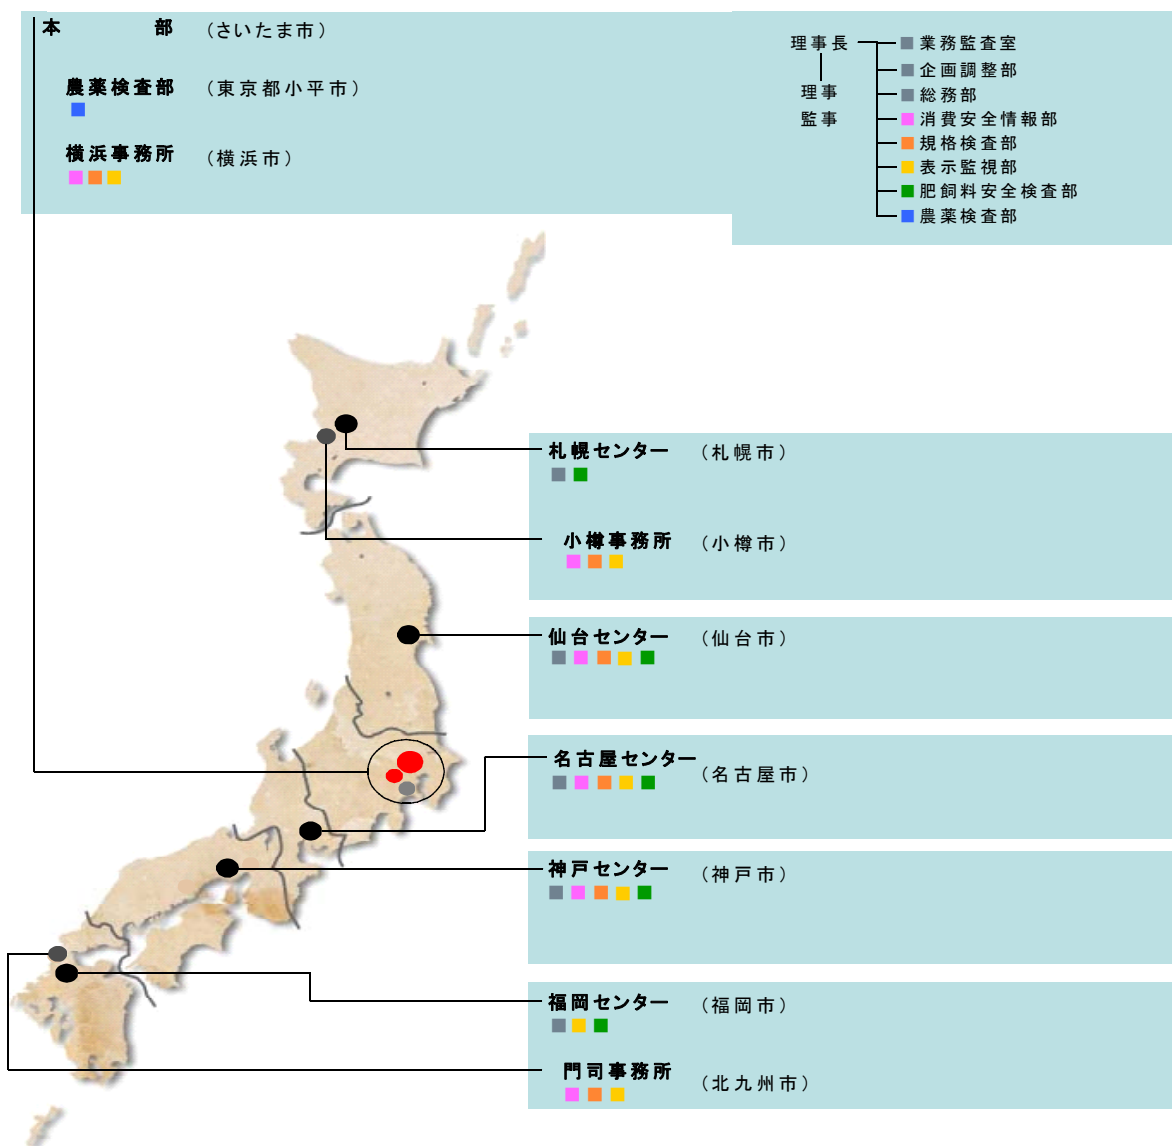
本部 （さいたま市）

農薬検査部 （東京都小平市）

横浜事務所 （横浜市）

理事長
理事
監事

業務監査室
企画調整部
総務部
消費安全情報部
規格検査部
表示監視部
肥飼料安全検査部
農薬検査部

札幌センター （札幌市）

小樽事務所 （小樽市）

仙台センター （仙台市）

名古屋センター （名古屋市）

神戸センター （神戸市）

福岡センター （福岡市）

門司事務所 （北九州市）